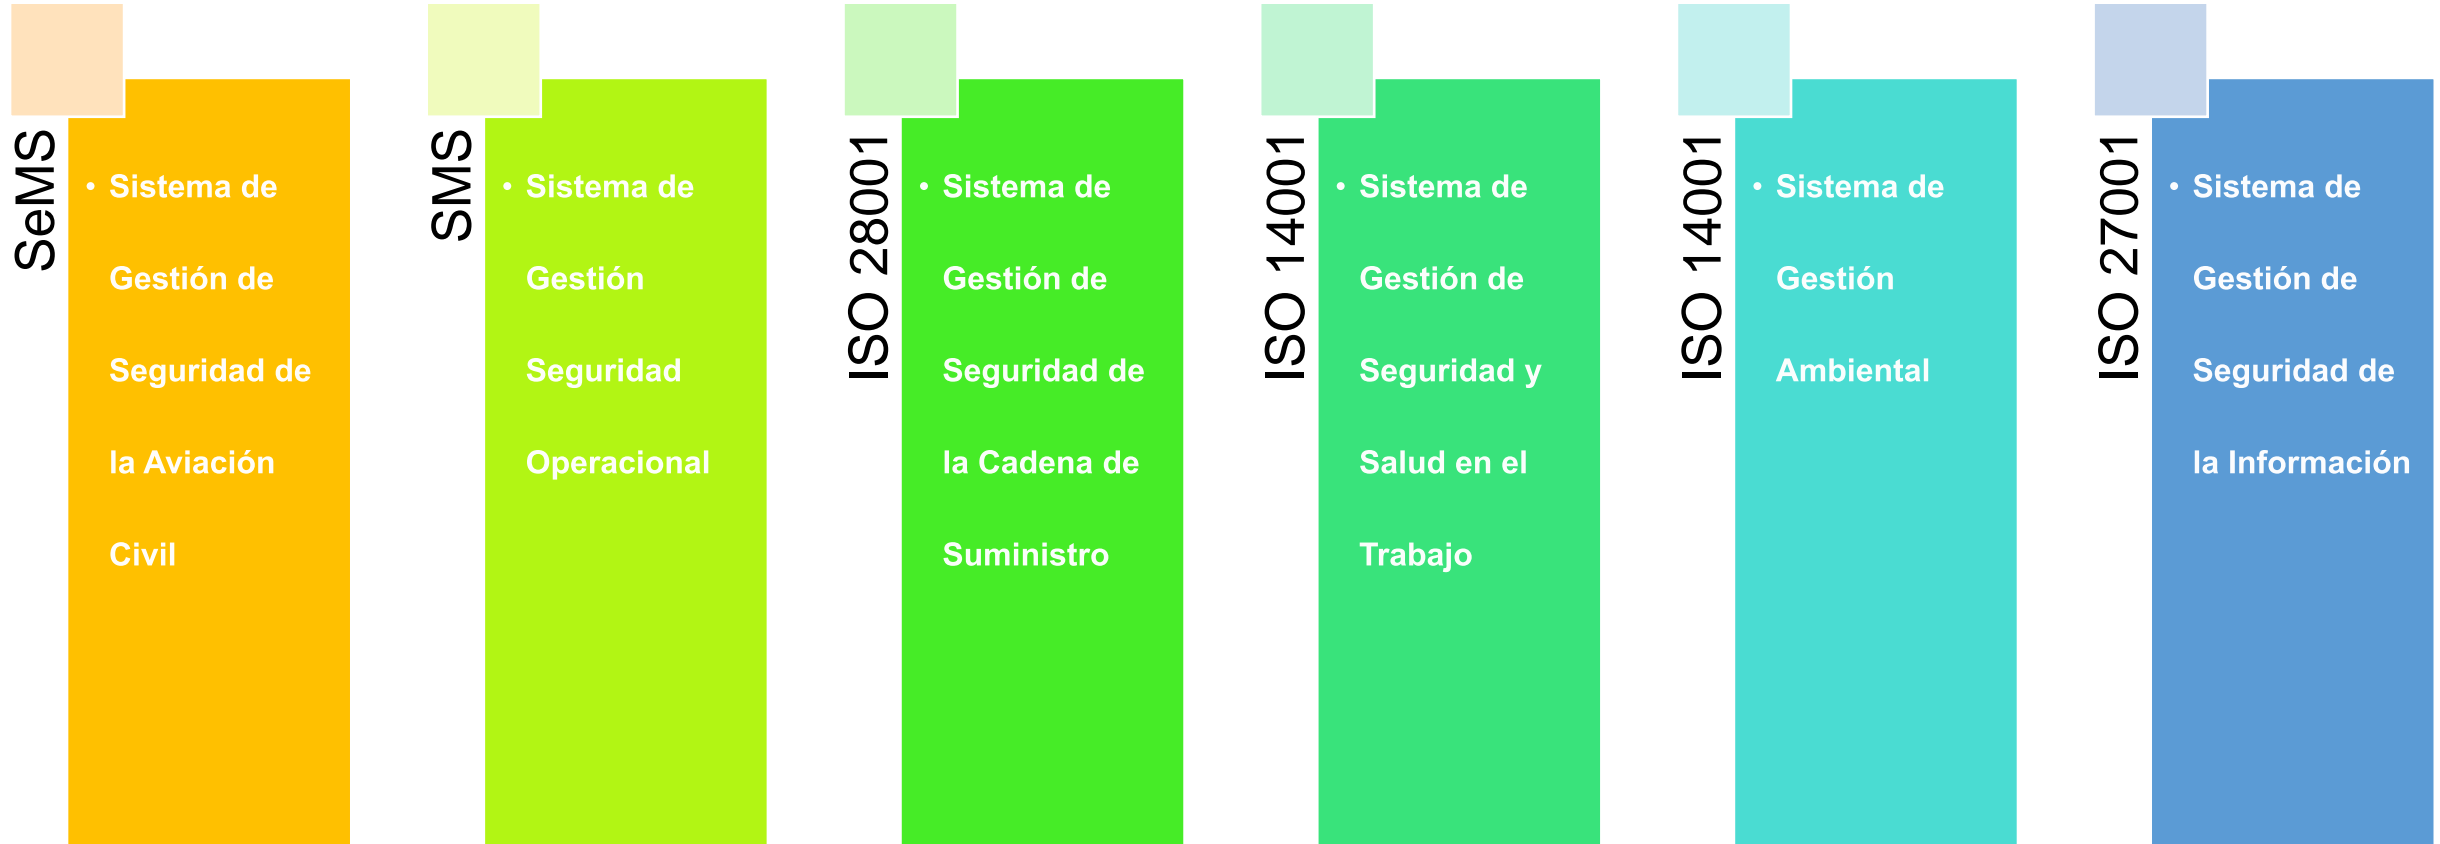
SeMS

• Sistema de Gestión de Seguridad de la Aviación Civil

SMS

• Sistema de Gestión Seguridad Operacional

ISO 28001

• Sistema de Gestión de Seguridad de la Cadena de Suministro

ISO 14001

• Sistema de Gestión de Seguridad y Salud en el Trabajo

ISO 14001

• Sistema de Gestión Ambiental

ISO 27001

• Sistema de Gestión de Seguridad de la Información